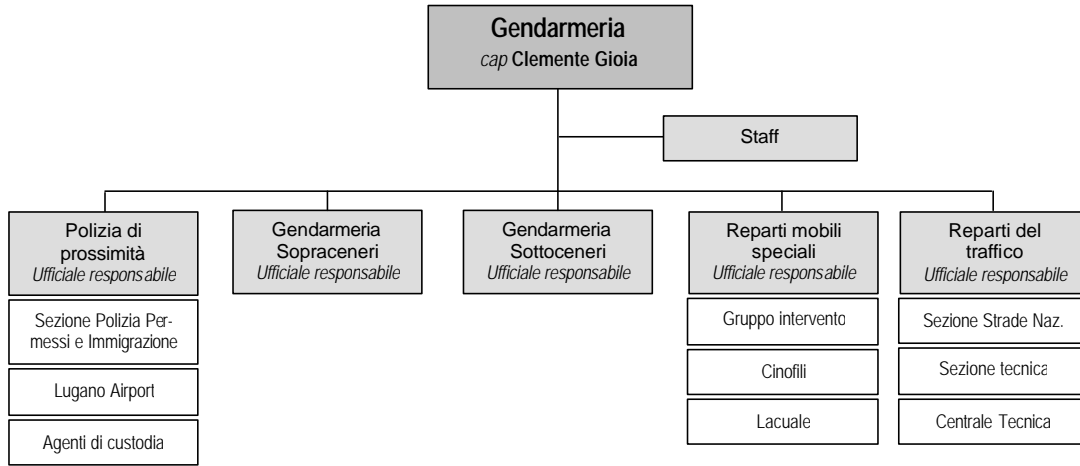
Gendarmeria
*cap* Clemente Gioia

Staff

Polizia di prossimità
*Ufficiale responsabile*

Sezione Polizia Permessi e Immigrazione

Lugano Airport

Agenti di custodia

Gendarmeria Sopraceneri
*Ufficiale responsabile*

Gendarmeria Sottoceneri
*Ufficiale responsabile*

Reparti mobili speciali
*Ufficiale responsabile*

Gruppo intervento

Cinofili

Lacuale

Reparti del traffico
*Ufficiale responsabile*

Sezione Strade Naz.

Sezione tecnica

Centrale Tecnica